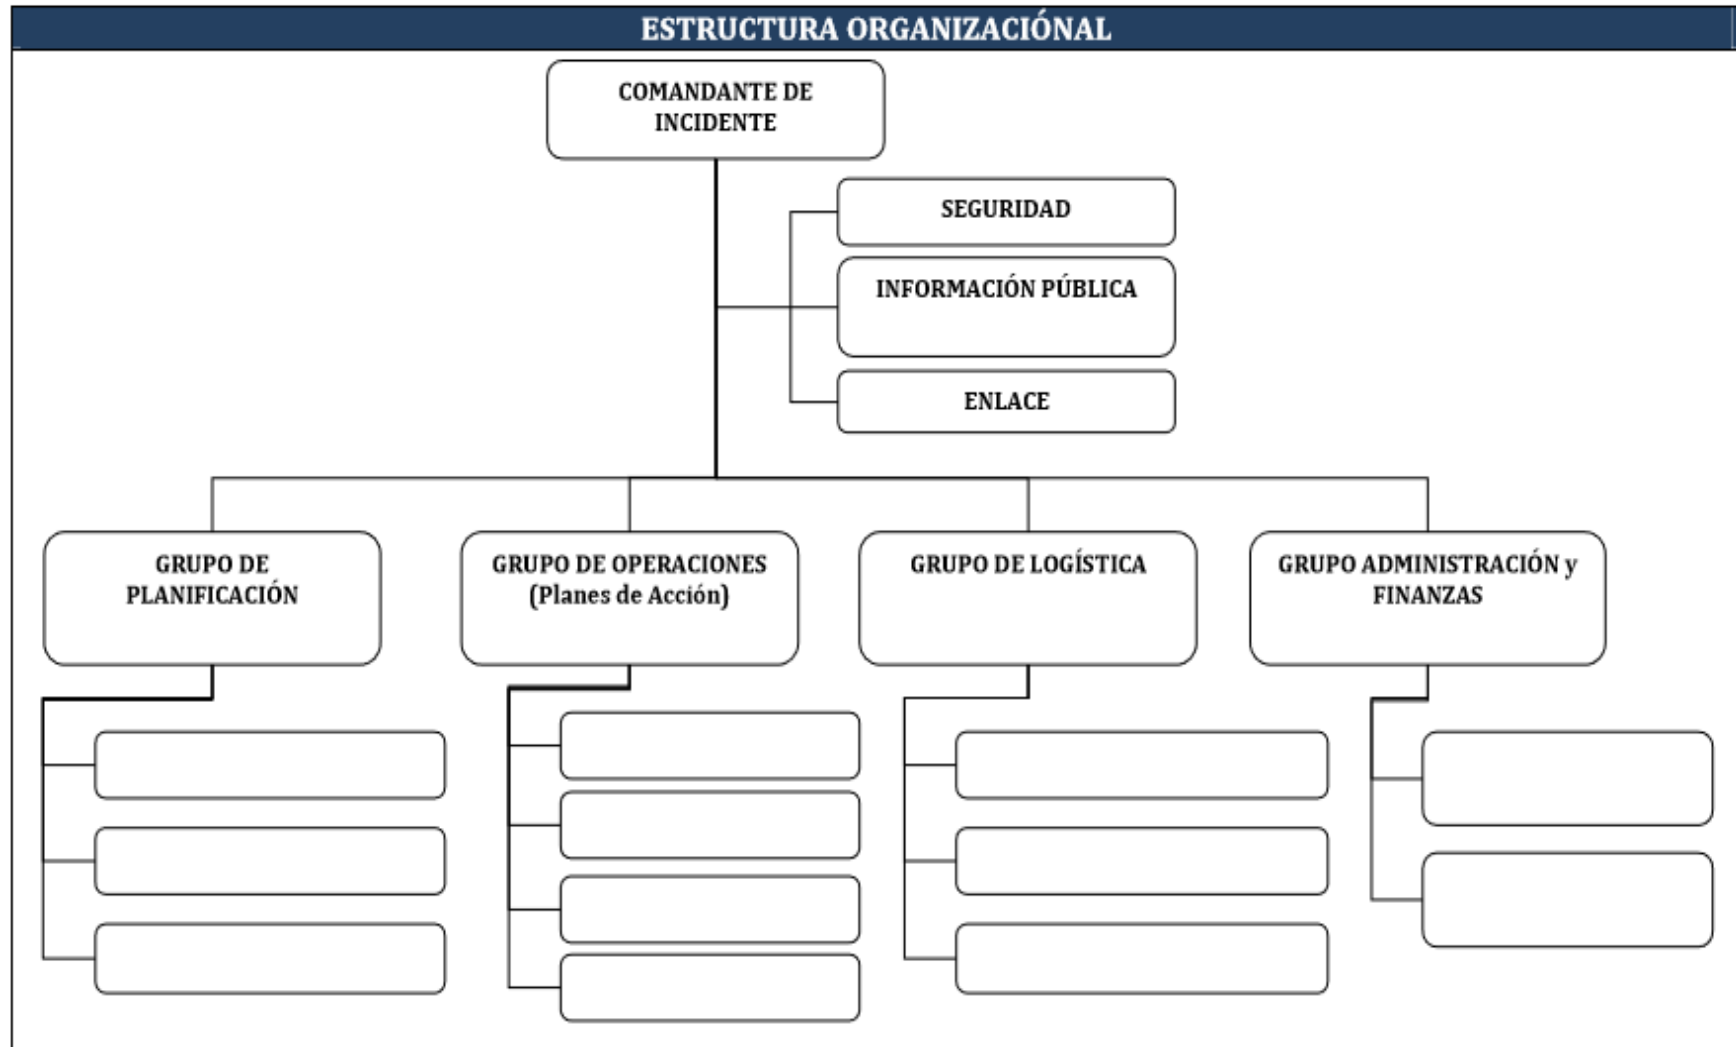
ESTRUCTURA ORGANIZACIÓNAL

COMANDANTE DE INCIDENTE

SEGURIDAD

INFORMACIÓN PÚBLICA

ENLACE

GRUPO DE PLANIFICACIÓN

GRUPO DE OPERACIONES (Planes de Acción)

GRUPO DE LOGÍSTICA

GRUPO ADMINISTRACIÓN y FINANZAS